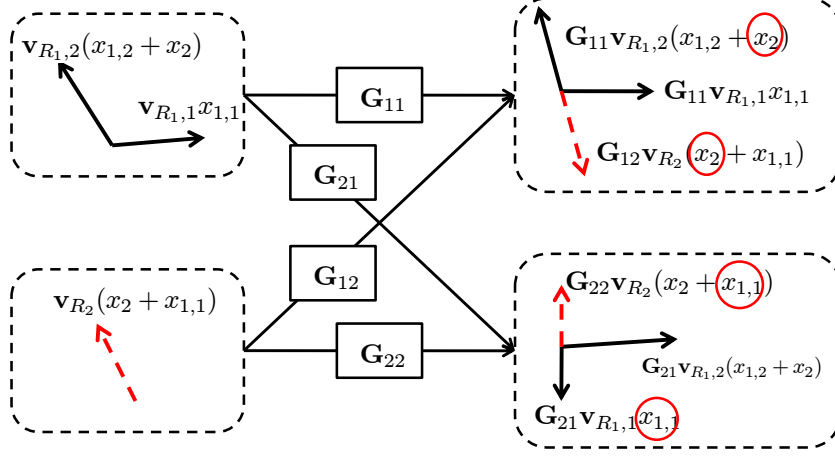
$\mathbf{v}_{R_1,2}(x_{1,2}+x_2)$

$\mathbf{v}_{R_1,1}x_{1,1}$

$\mathbf{G}_{11}$

$\mathbf{G}_{21}$

$\mathbf{G}_{12}$

$\mathbf{G}_{22}$

$\mathbf{v}_{R_2}(x_2+x_{1,1})$

$\mathbf{G}_{11}\mathbf{v}_{R_1,2}(x_{1,2}+x_2)$

$\mathbf{G}_{11}\mathbf{v}_{R_1,1}x_{1,1}$

$\mathbf{G}_{12}\mathbf{v}_{R_2}(x_2+x_{1,1})$

$\mathbf{G}_{22}\mathbf{v}_{R_2}(x_2+x_{1,1})$

$\mathbf{G}_{21}\mathbf{v}_{R_1,2}(x_{1,2}+x_2)$

$\mathbf{G}_{21}\mathbf{v}_{R_1,1}x_{1,1}$